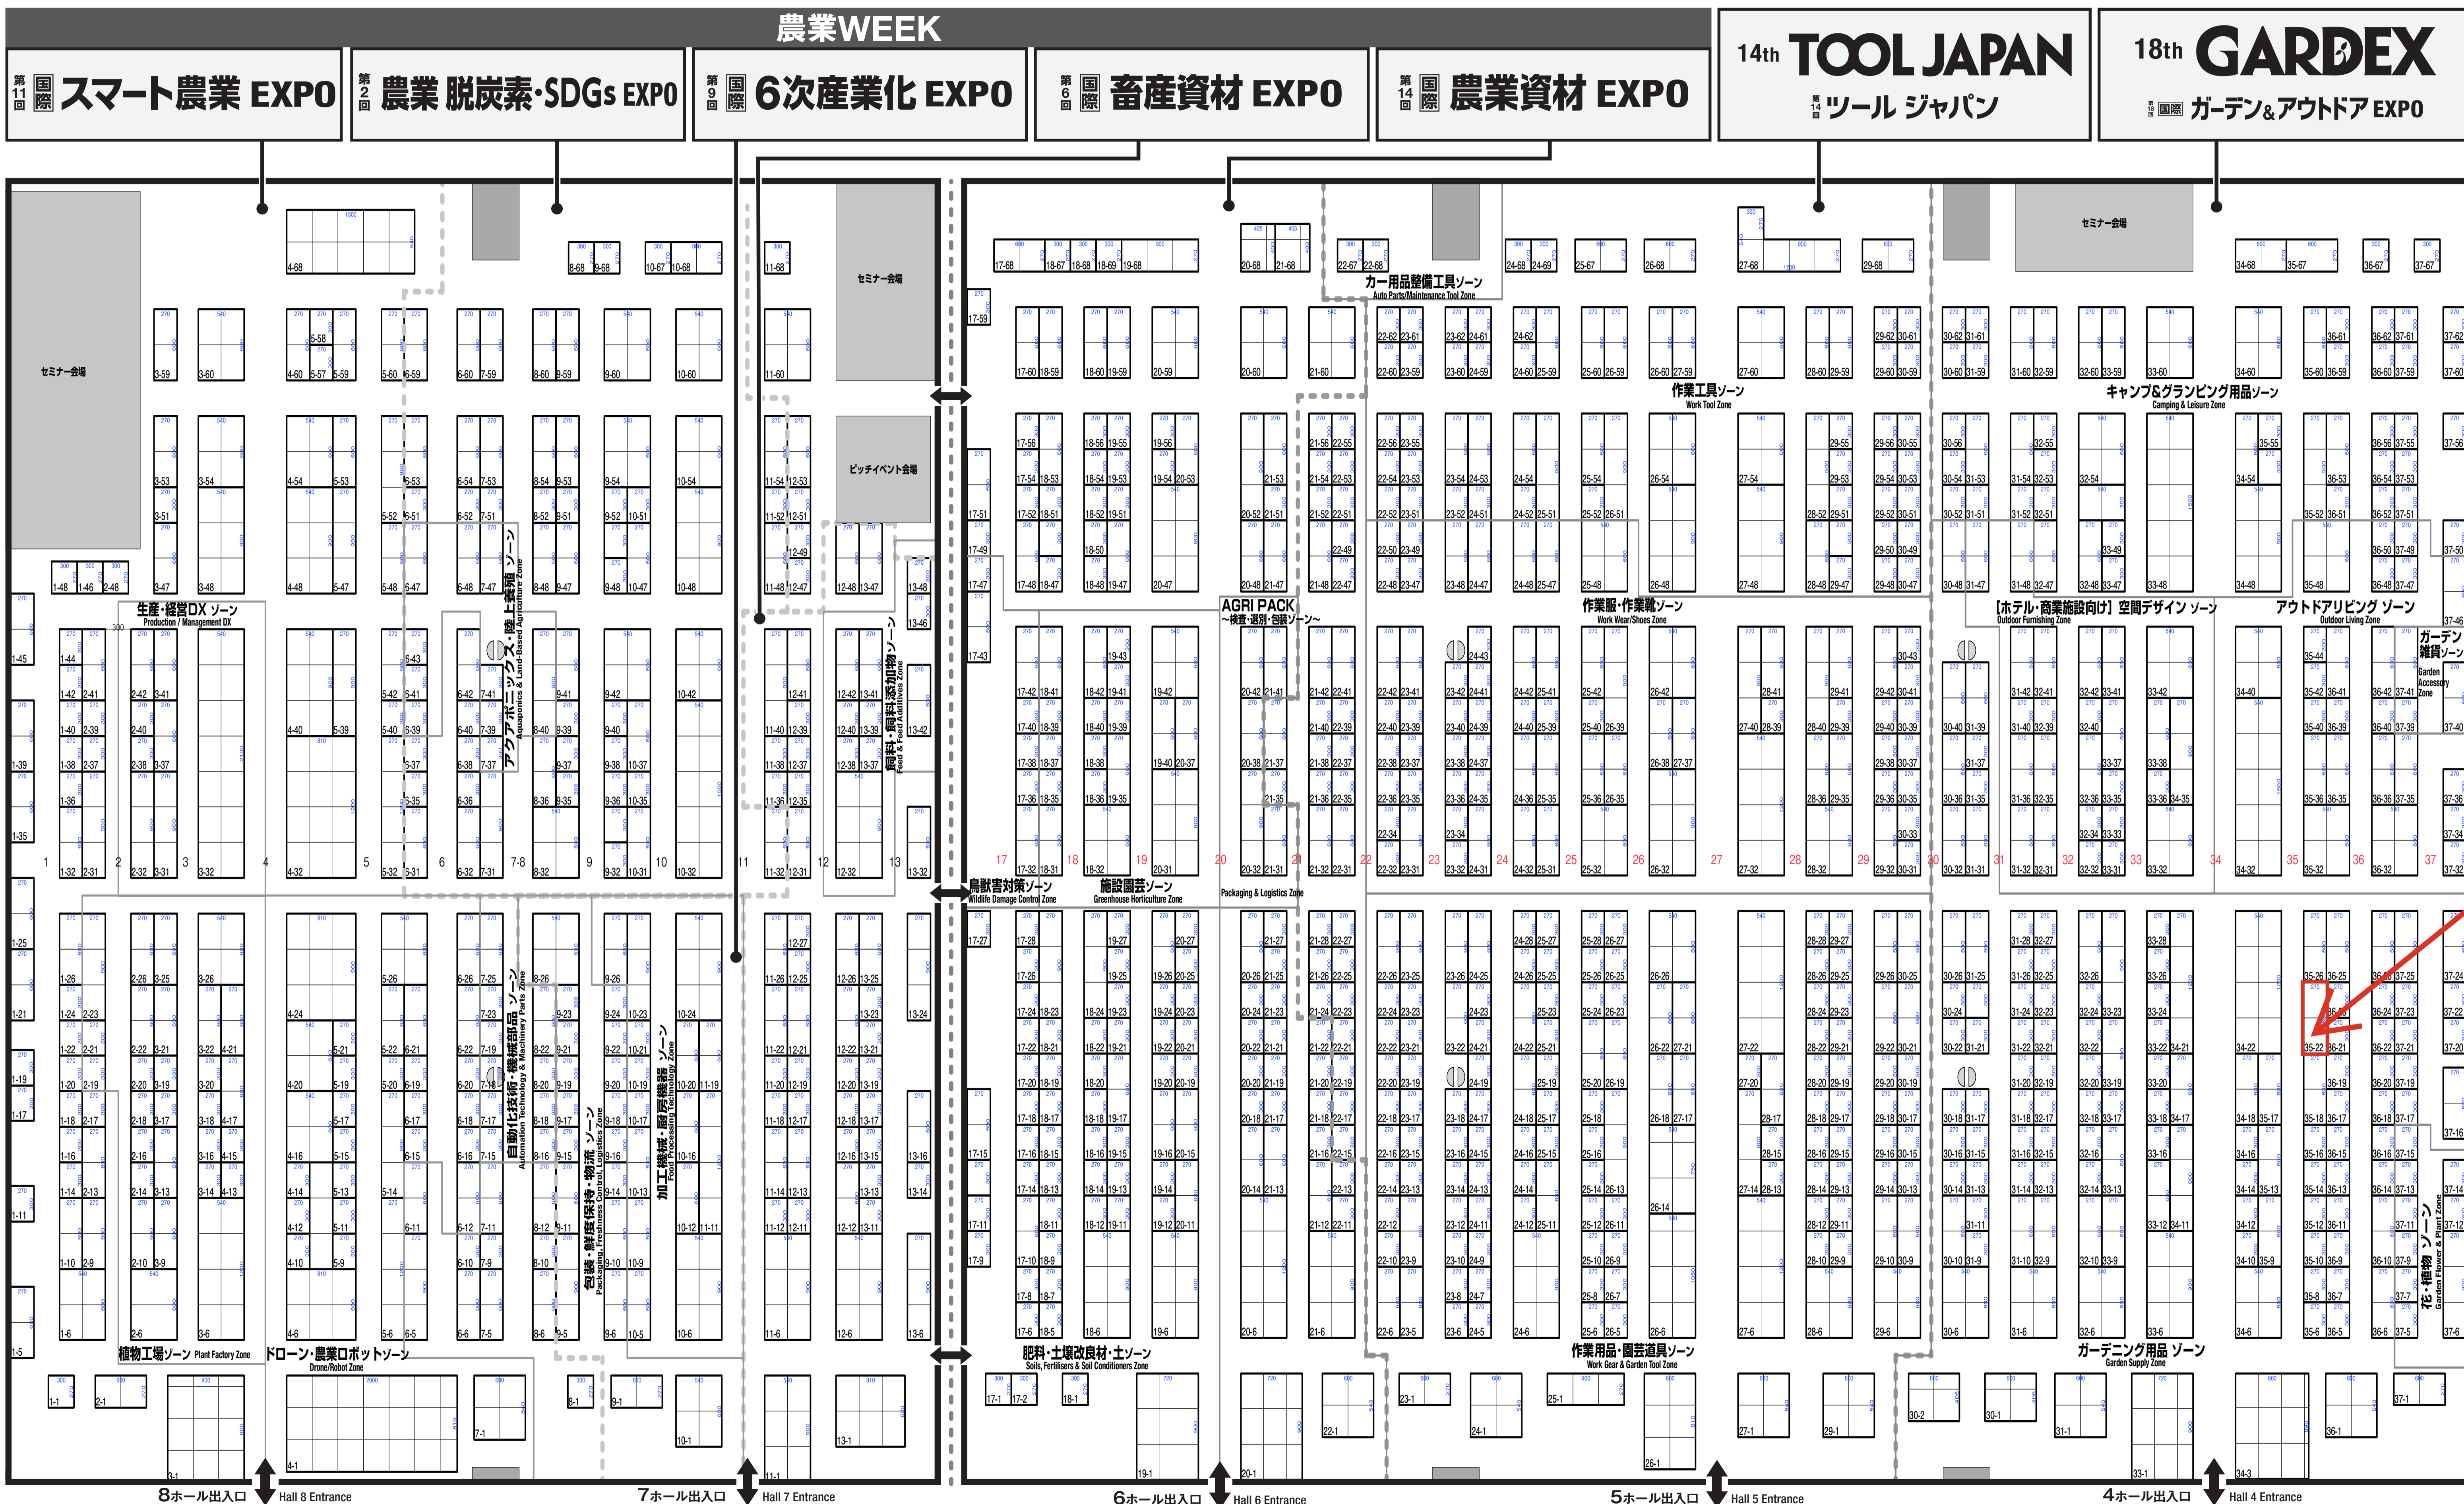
農業WEEK

第11回 国際 スマート農業 EXPO

第2回 農業 脱炭素・SDGs EXPO

第9回 国際 6次産業化 EXPO

第6回 国際 畜産資材 EXPO

第14回 国際 農業資材 EXPO

14th TOOL JAPAN
第14回 ツール ジャパン

18th GARDEX
第18回 国際 ガーデン&アウトドア EXPO

セミナー会場
セミナー会場
ピッチイベント会場
セミナー会場

生産・経営DX ゾーン
Production / Management DX

アクアポニックス・陸上養殖 ゾーン
Aquaponics & Land-Based Agriculture Zone

飼料・飼料添加物 ゾーン
Feed & Feed Additives Zone

自動化技術・機械部品 ゾーン
Automation Technology & Machinery Parts Zone

包装・鮮度保持・物流 ゾーン
Packaging, Freshness Control, Logistics Zone

加工機械・厨房機器 ゾーン
Food Processing Technology Zone

植物工場ゾーン Plant Factory Zone

ドローン・農業ロボットゾーン
Drone/Robot Zone

カー用品整備工具ゾーン
Auto Parts/Maintenance Tool Zone

作業工具ゾーン
Work Tool Zone

キャンプ&グランピング用品ゾーン
Camping & Leisure Zone

AGRI PACK
〜検査・選別・包装ゾーン〜

作業服・作業靴ゾーン
Work Wear/Shoes Zone

【ホテル・商業施設向け】空間デザイン ゾーン
Outdoor Furnishing Zone

アウトドアリビング ゾーン
Outdoor Living Zone

ガーデン雑貨ゾーン
Garden Accessory Zone

鳥獣害対策ゾーン
Wildlife Damage Control Zone

施設園芸ゾーン
Greenhouse Horticulture Zone

Packaging & Logistics Zone

花・植物 ゾーン
Garden Flower & Plant Zone

肥料・土壌改良材・土ゾーン
Soils, Fertilisers & Soil Conditioners Zone

作業用品・園芸道具ゾーン
Work Gear & Garden Tool Zone

ガーデニング用品 ゾーン
Garden Supply Zone

1 2 3 4 5 6 7-8 9 10 11 12 13 17 18 19 20 21 22 23 24 25 26 27 28 29 30 31 32 33 34 35 36 37

8ホール出入口 Hall 8 Entrance
7ホール出入口 Hall 7 Entrance
6ホール出入口 Hall 6 Entrance
5ホール出入口 Hall 5 Entrance
4ホール出入口 Hall 4 Entrance